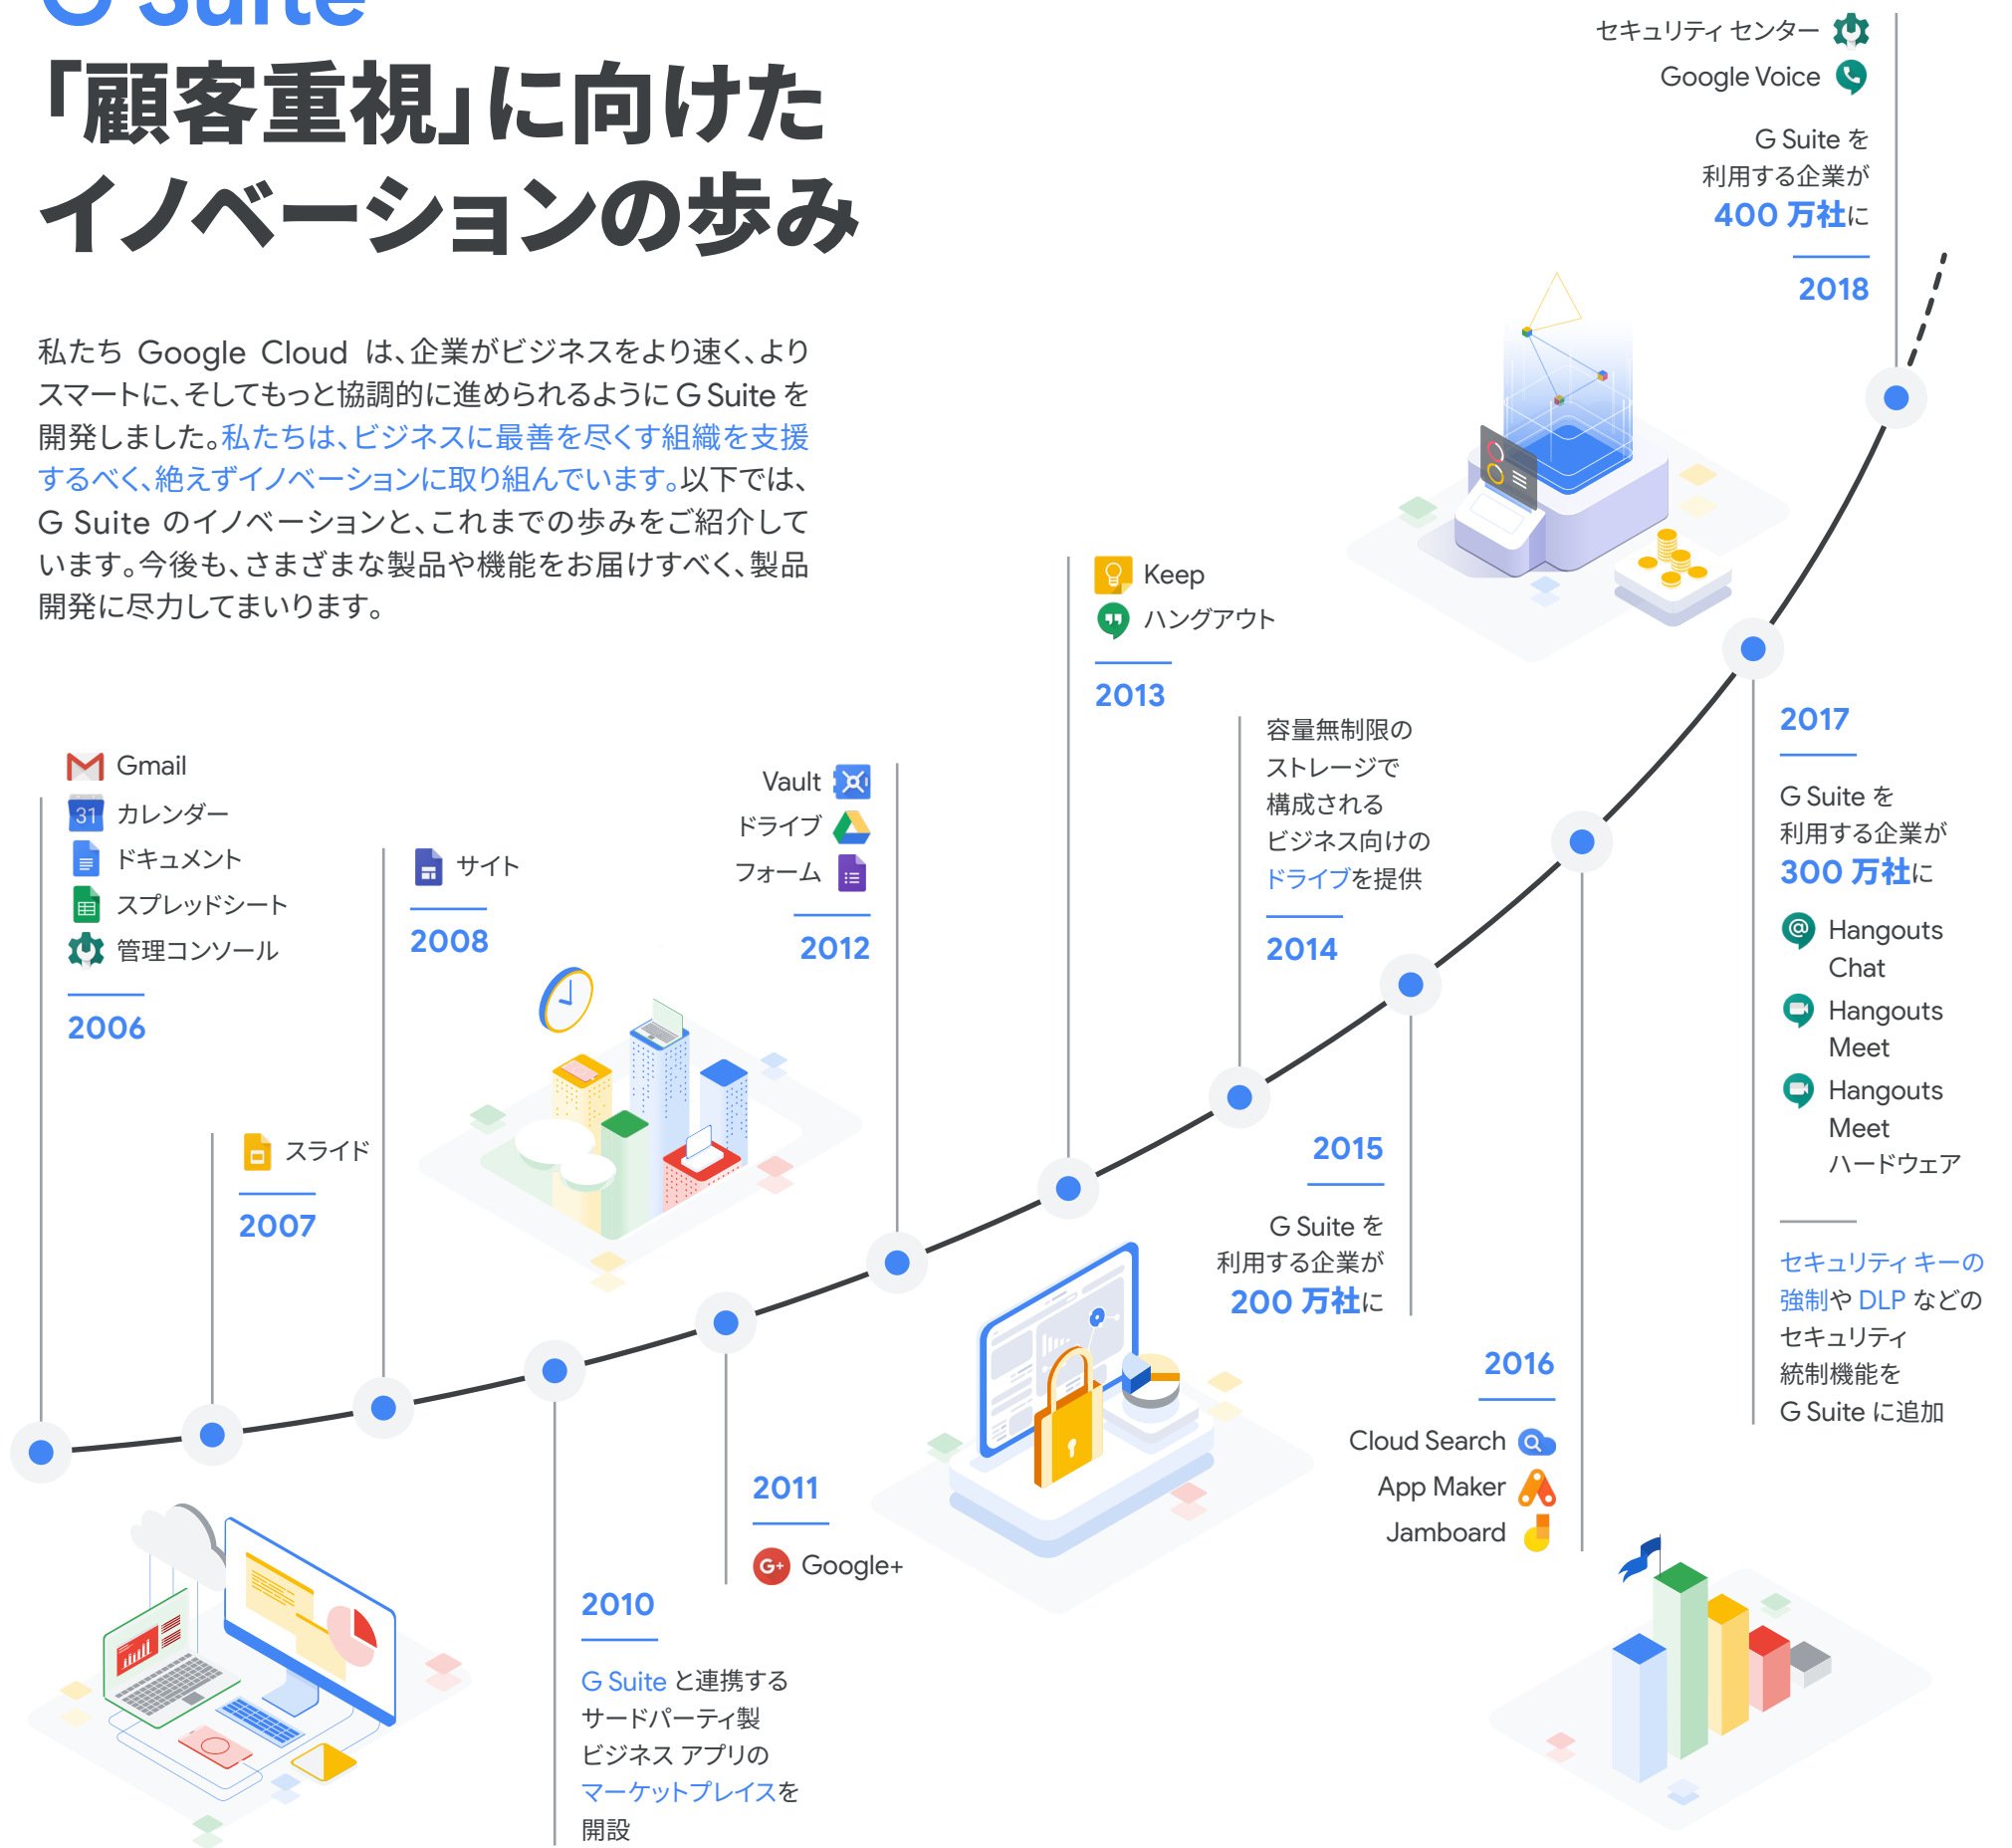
G Suite
「顧客重視」に向けたイノベーションの歩み

私たち Google Cloud は、企業がビジネスをより速く、よりスマートに、そしてもっと協調的に進められるように G Suite を開発しました。私たちは、ビジネスに最善を尽くす組織を支援するべく、絶えずイノベーションに取り組んでいます。以下では、G Suite のイノベーションと、これまでの歩みをご紹介しています。今後も、さまざまな製品や機能をお届けすべく、製品開発に尽力してまいります。

Gmail
31 カレンダー
ドキュメント
スプレッドシート
管理コンソール
2006

スライド
2007

サイト
2008

2010
G Suite と連携するサードパーティ製ビジネス アプリのマーケットプレイスを開設

2011
Google+

Vault
ドライブ
フォーム
2012

Keep
ハングアウト
2013

容量無制限のストレージで構成されるビジネス向けのドライブを提供
2014

2015
G Suite を利用する企業が 200 万社に

2016
Cloud Search
App Maker
Jamboard

2017
G Suite を利用する企業が 300 万社に
Hangouts Chat
Hangouts Meet
Hangouts Meet ハードウェア

セキュリティ キーの強制や DLP などのセキュリティ統制機能を G Suite に追加

セキュリティ センター
Google Voice
G Suite を利用する企業が 400 万社に
2018